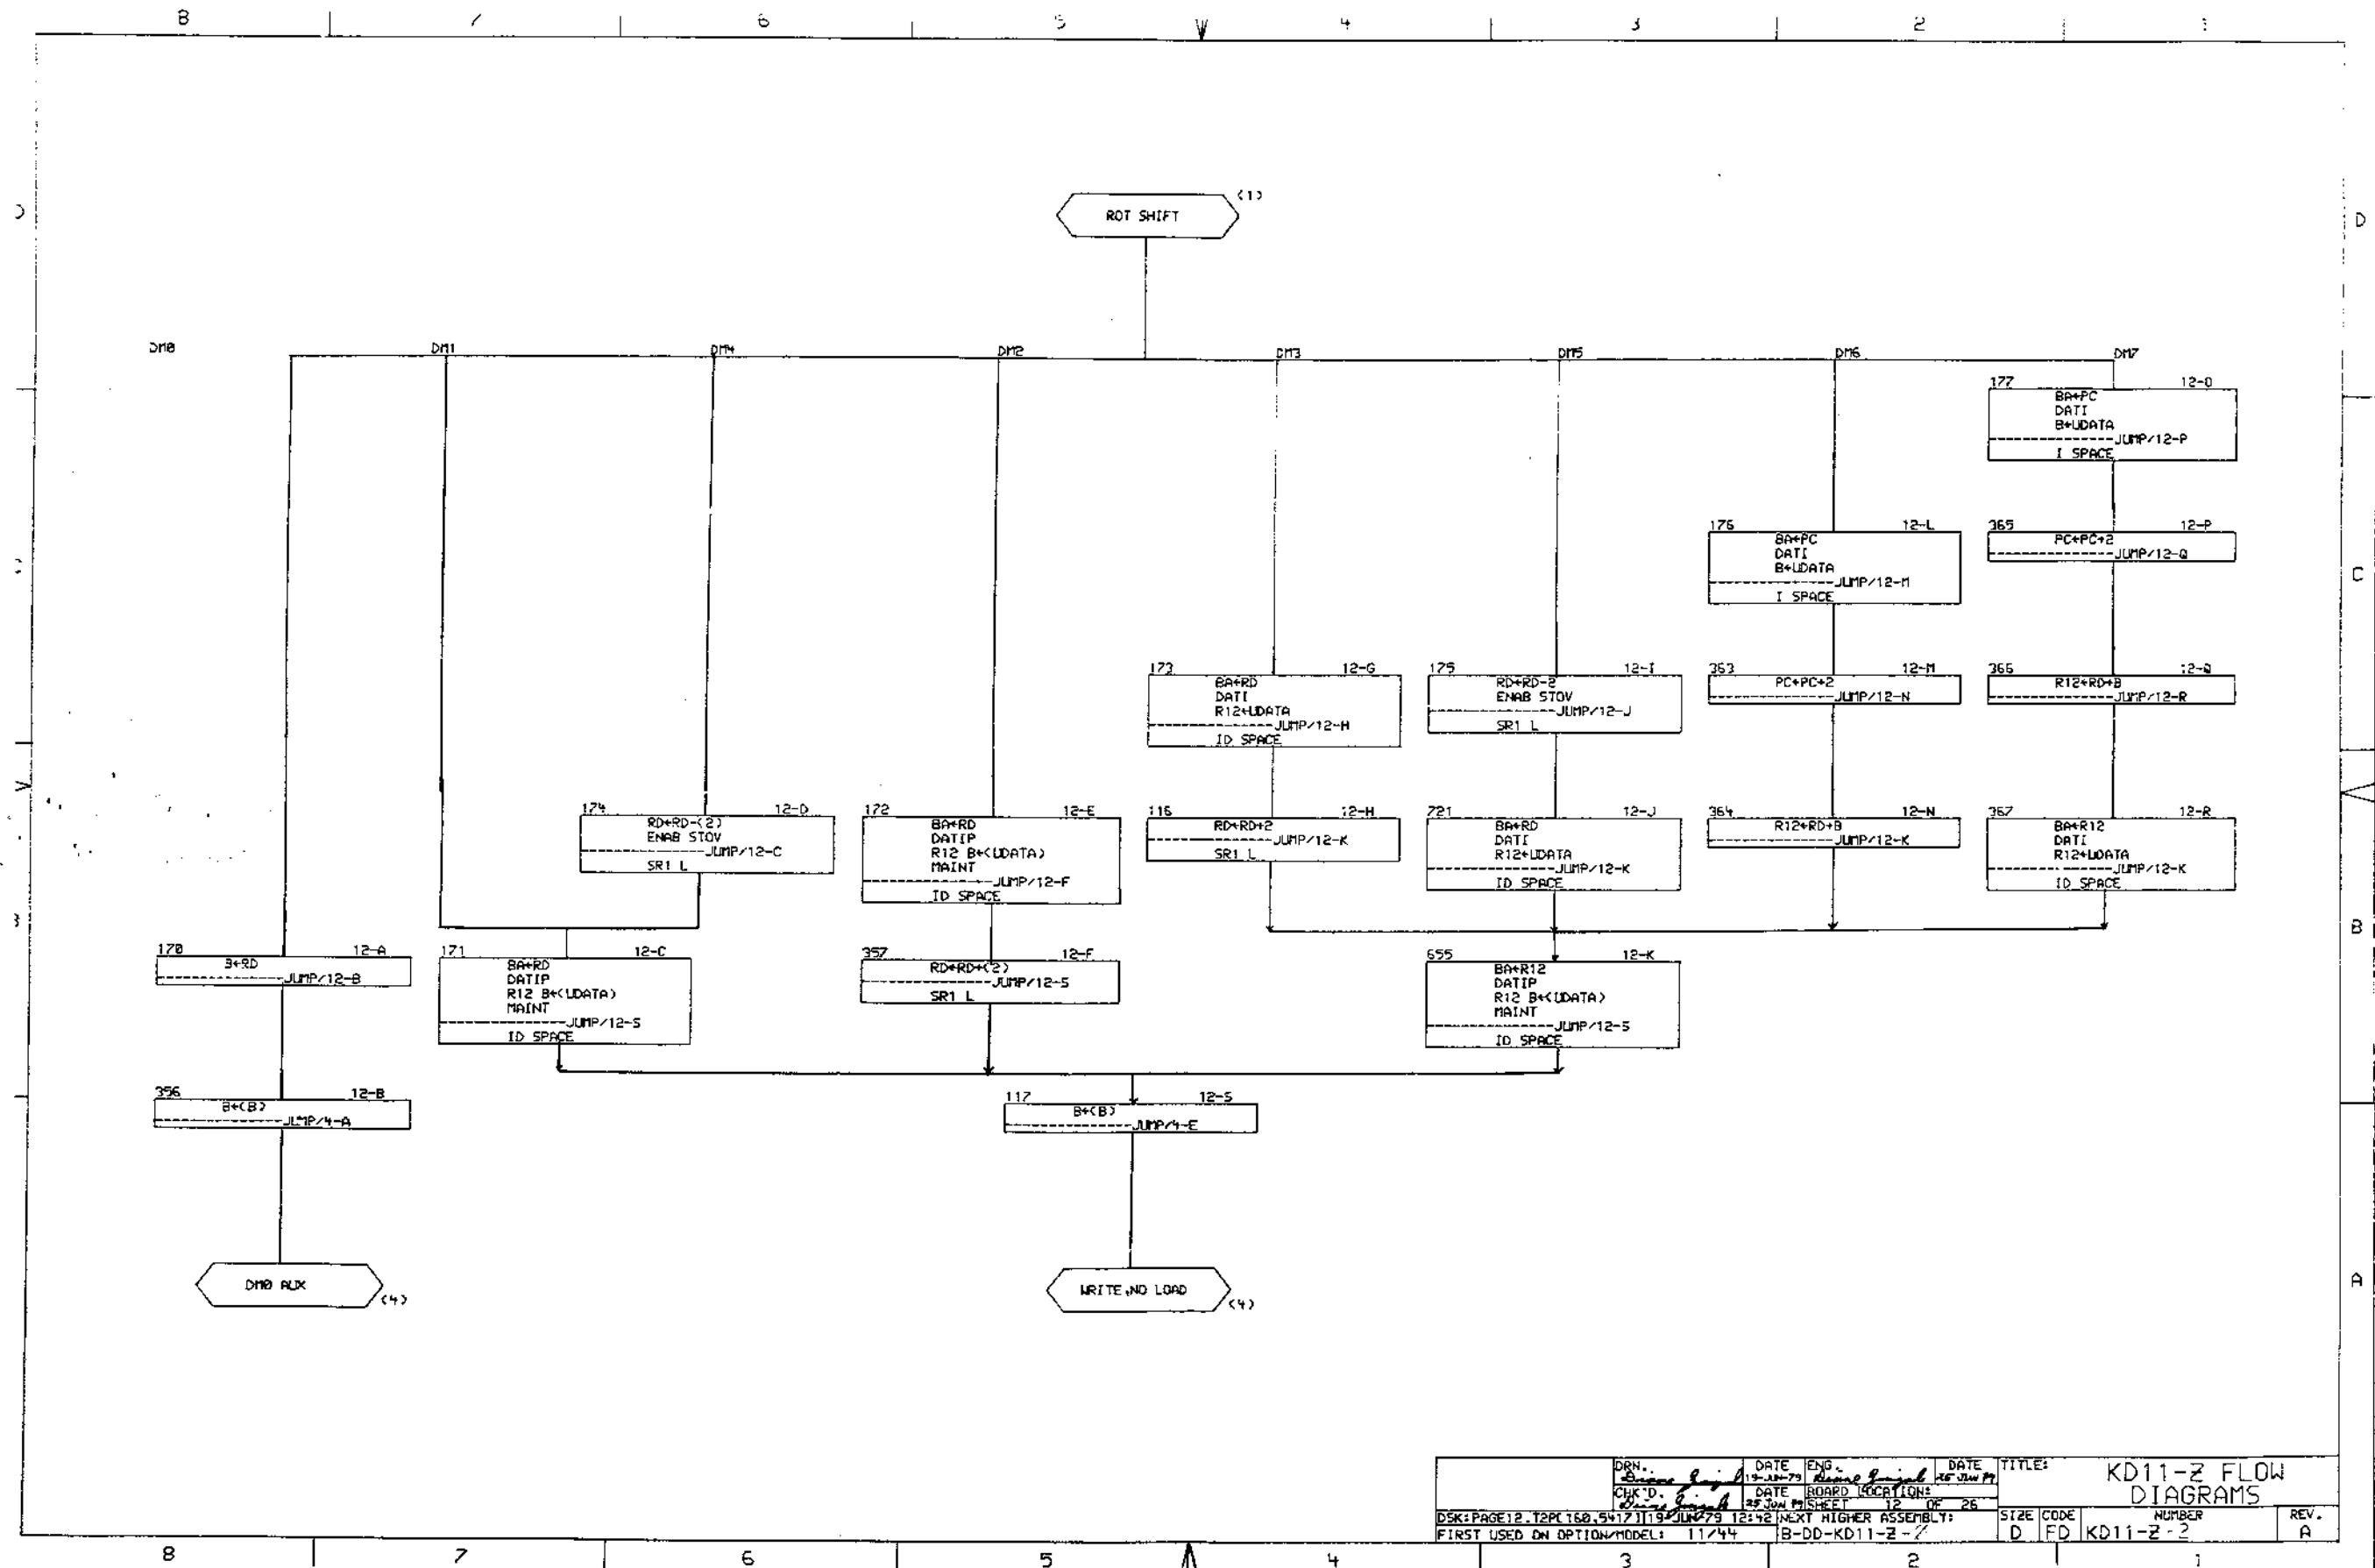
8 7 6 5 4 3 2 1

D C B A

ROT SHIFT (1)

DM0 DM1 DM4 DM2 DM3 DM5 DM6 DM7

177 12-O
BA←PC
DATI
B←UDATA
JUMP/12-P
I SPACE

176 12-L
BA←PC
DATI
B←UDATA
JUMP/12-M
I SPACE

365 12-P
PC←PC+2
JUMP/12-Q

173 12-G
BA←RD
DATI
R12←UDATA
JUMP/12-H
ID SPACE

175 12-I
RD←RD-2
ENAB STOV
JUMP/12-J
SR1 L

353 12-M
PC←PC+2
JUMP/12-N

366 12-Q
R12←RD+B
JUMP/12-R

174 12-D
RD←RD-(2)
ENAB STOV
JUMP/12-C
SR1 L

172 12-E
BA←RD
DATIP
R12 B←(UDATA)
MAINT
JUMP/12-F
ID SPACE

116 12-H
RD←RD+2
JUMP/12-K
SR1 L

721 12-J
BA←RD
DATI
R12←UDATA
JUMP/12-K
ID SPACE

364 12-N
R12←RD+B
JUMP/12-K

367 12-R
BA←R12
DATI
R12←UDATA
JUMP/12-K
ID SPACE

170 12-A
B←RD
JUMP/12-B

171 12-C
BA←RD
DATIP
R12 B←(UDATA)
MAINT
JUMP/12-S
ID SPACE

357 12-F
RD←RD+(2)
JUMP/12-S
SR1 L

655 12-K
BA←R12
DATIP
R12 B←(UDATA)
MAINT
JUMP/12-S
ID SPACE

356 12-B
B←(B)
JUMP/4-A

117 12-S
B←(B)
JUMP/4-E

DM0 AUX (4)

WRITE,NO LOAD (4)

DRN. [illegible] DATE 19-JUN-79 ENG. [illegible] DATE 25 JUN 79
CHK'D. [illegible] DATE 25 JUN 79 BOARD LOCATION:
SHEET 12 OF 26
DSK:PAGE12.T2P[160,5417] 19-JUN-79 12:42 NEXT HIGHER ASSEMBLY: B-DD-KD11-Z-2
FIRST USED ON OPTION/MODEL: 11/44
TITLE: KD11-Z FLOW DIAGRAMS
SIZE D CODE FD NUMBER KD11-Z-2 REV. A